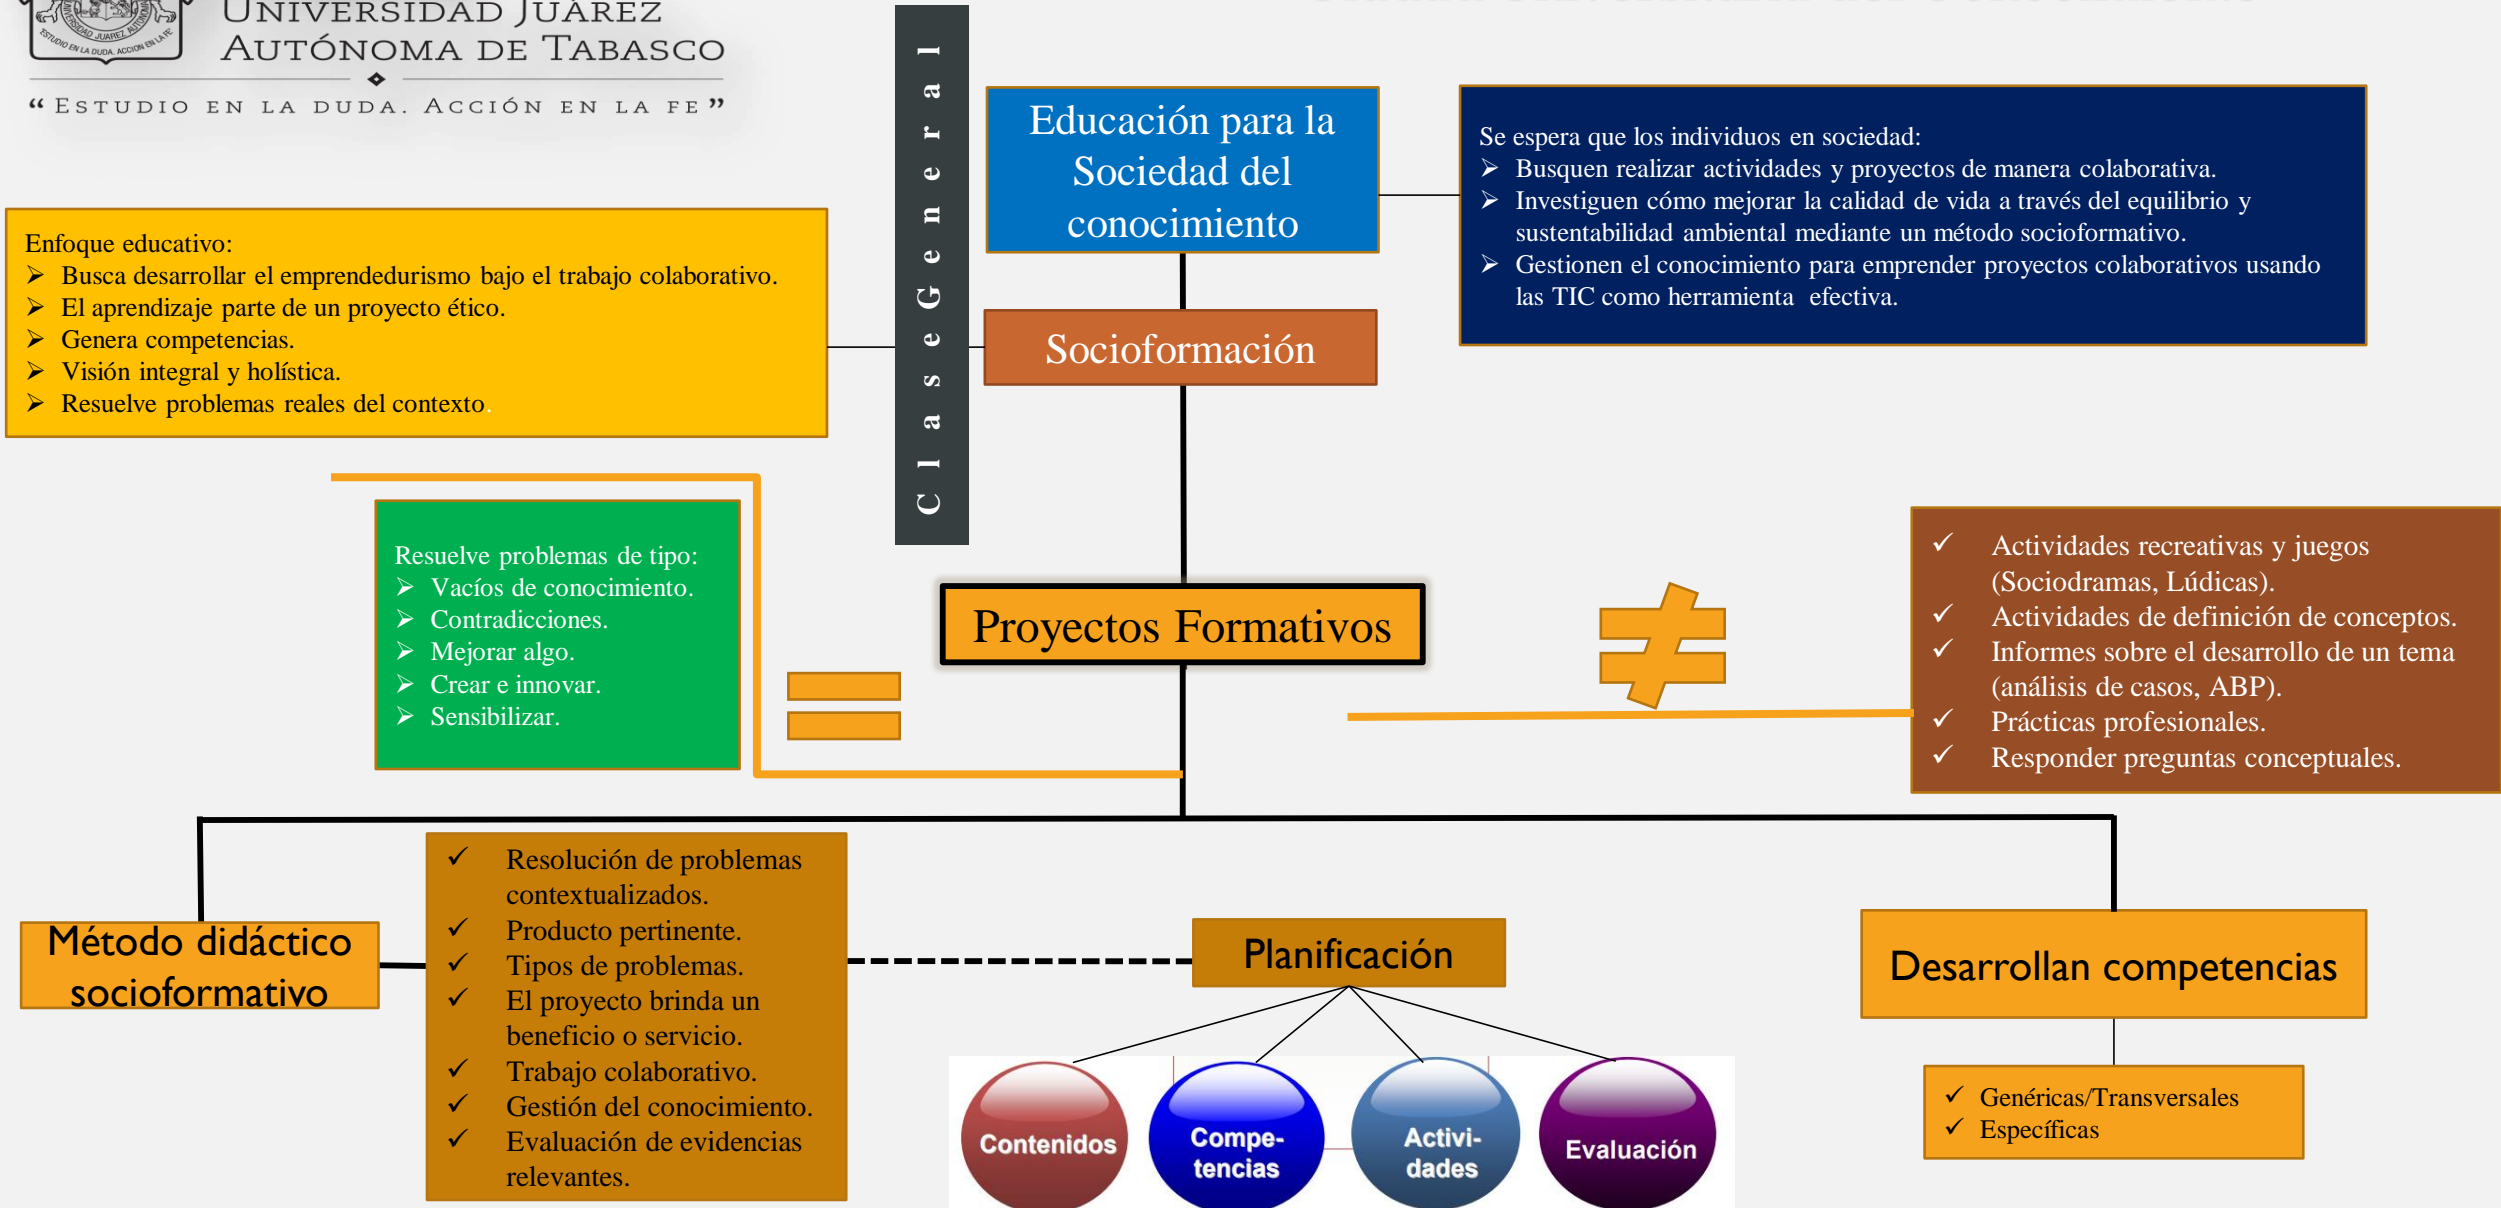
UNIVERSIDAD JUÁREZ AUTÓNOMA DE TABASCO
"ESTUDIO EN LA DUDA. ACCIÓN EN LA FE"

Clase General

Educación para la Sociedad del conocimiento

Se espera que los individuos en sociedad:
➢ Busquen realizar actividades y proyectos de manera colaborativa.
➢ Investiguen cómo mejorar la calidad de vida a través del equilibrio y sustentabilidad ambiental mediante un método socioformativo.
➢ Gestionen el conocimiento para emprender proyectos colaborativos usando las TIC como herramienta efectiva.

Enfoque educativo:
➢ Busca desarrollar el emprendedurismo bajo el trabajo colaborativo.
➢ El aprendizaje parte de un proyecto ético.
➢ Genera competencias.
➢ Visión integral y holística.
➢ Resuelve problemas reales del contexto.

Socioformación

Resuelve problemas de tipo:
➢ Vacíos de conocimiento.
➢ Contradicciones.
➢ Mejorar algo.
➢ Crear e innovar.
➢ Sensibilizar.

Proyectos Formativos

$=$

$\neq$

✓ Actividades recreativas y juegos (Sociodramas, Lúdicas).
✓ Actividades de definición de conceptos.
✓ Informes sobre el desarrollo de un tema (análisis de casos, ABP).
✓ Prácticas profesionales.
✓ Responder preguntas conceptuales.

Método didáctico socioformativo

✓ Resolución de problemas contextualizados.
✓ Producto pertinente.
✓ Tipos de problemas.
✓ El proyecto brinda un beneficio o servicio.
✓ Trabajo colaborativo.
✓ Gestión del conocimiento.
✓ Evaluación de evidencias relevantes.

Planificación

Contenidos
Competencias
Actividades
Evaluación

Desarrollan competencias

✓ Genéricas/Transversales
✓ Específicas